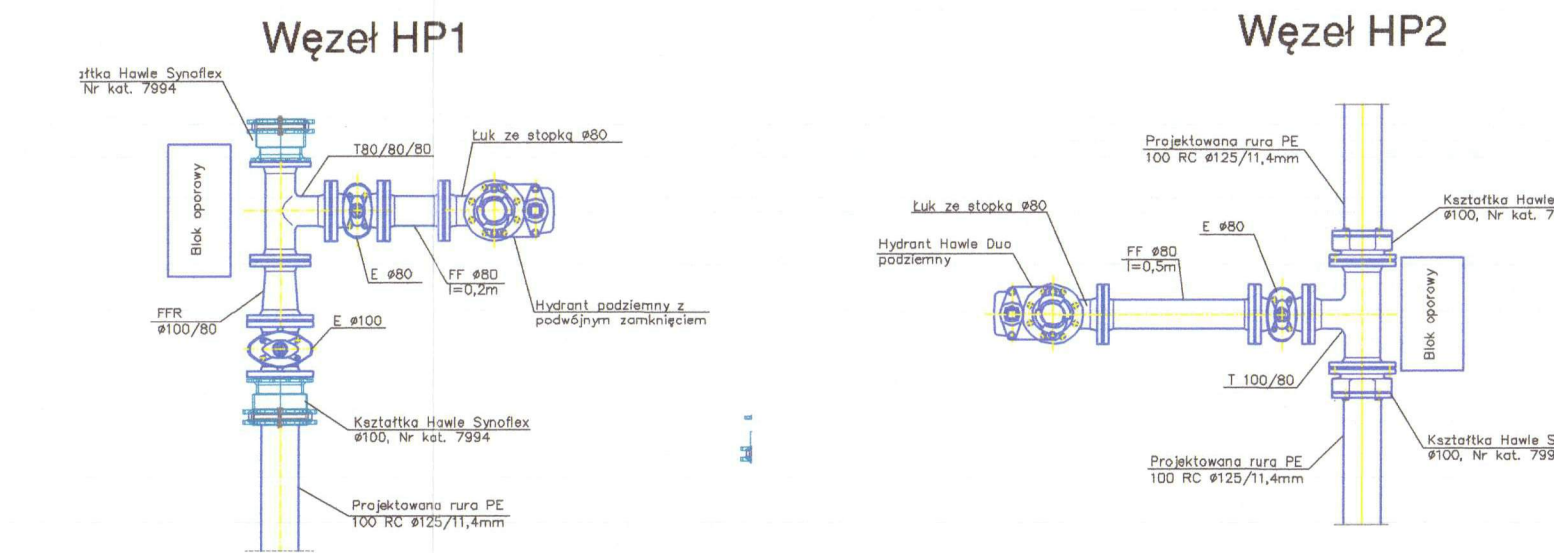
Węzeł HP1

ztałtka Hawle Synoflex
Nr kat. 7994

T80/80/80

Łuk ze stopką ø80

Blok oporowy

E ø80

FF ø80
l=0,2m

Hydrant podziemny z podwójnym zamknięciem

FFR
ø100/80

E ø100

Kształtka Hawle Synoflex
ø100, Nr kat. 7994

Projektowana rura PE
100 RC ø125/11,4mm

Węzeł HP2

Projektowana rura PE
100 RC ø125/11,4mm

Kształtka Hawle
ø100, Nr kat. 7

Łuk ze stopką ø80

E ø80

Hydrant Hawle Duo
podziemny

FF ø80
l=0,5m

Blok oporowy

T 100/80

Kształtka Hawle S
ø100, Nr kat. 799

Projektowana rura PE
100 RC ø125/11,4mm